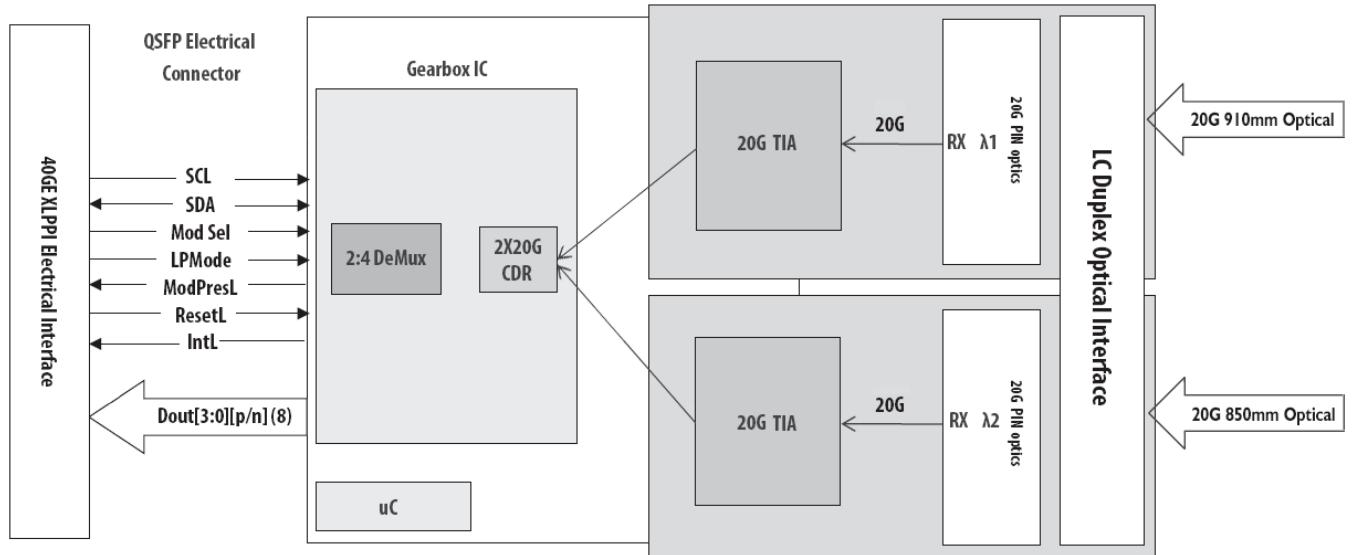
40GE XLPPI Electrical Interface

QSFP Electrical Connector

SCL
SDA
Mod Sel
LPMode
ModPresL
ResetL
IntL

Dout[3:0][p/n] (8)

Gearbox IC

2:4 DeMux

2X20G CDR

uC

20G TIA

20G

RX λ1

20G PIN optics

20G TIA

20G

RX λ2

20G PIN optics

LC Duplex Optical Interface

20G 910mm Optical

20G 850mm Optical